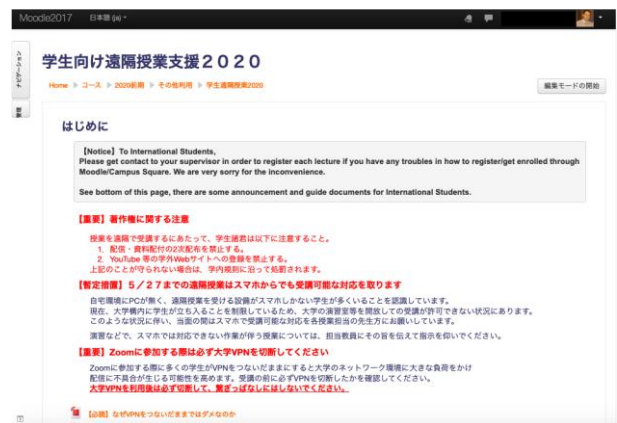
Moodle2017 日本語 (ja)

学生向け遠隔授業支援２０２０

Home ▶ コース ▶ 2020前期 ▶ その他利用 ▶ 学生遠隔授業2020

編集モードの開始

はじめに

【Notice】 To International Students,
Please get contact to your supervisor in order to register each lecture if you have any troubles in how to register/get enrolled through Moodle/Campus Square. We are very sorry for the inconvenience.

See bottom of this page, there are some announcement and guide documents for International Students.

【重要】著作権に関する注意

授業を遠隔で受講するにあたって、学生諸君は以下に注意すること。
1. 配信・資料配付の2次配布を禁止する。
2. YouTube 等の学外Webサイトへの登録を禁止する。
上記のことが守られない場合は、学内規則に沿って処罰されます。

【暫定措置】５／２７までの遠隔授業はスマホからでも受講可能な対応を取ります

自宅環境にPCが無く、遠隔授業を受ける設備がスマホしかない学生が多くいることを認識しています。
現在、大学構内に学生が立ち入ることを制限しているため、大学の演習室等を開放しての受講が許可できない状況にあります。
このような状況に伴い、当面の間はスマホで受講可能な対応を各授業担当の先生方にお願いしています。

演習などで、スマホでは対応できない作業が伴う授業については、担当教員にその旨を伝えて指示を仰いでください。

【重要】Zoomに参加する際は必ず大学VPNを切断してください

Zoomに参加する際に多くの学生がVPNをつなげたままにすると大学のネットワーク環境に大きな負荷をかけ配信に不具合が生じる可能性を高めます。受講の前に必ずVPNを切断したかを確認してください。
大学VPNを利用後は必ず切断して、繋ぎっぱなしにはしないでください。

【必読】なぜVPNをつないだままではダメなのか